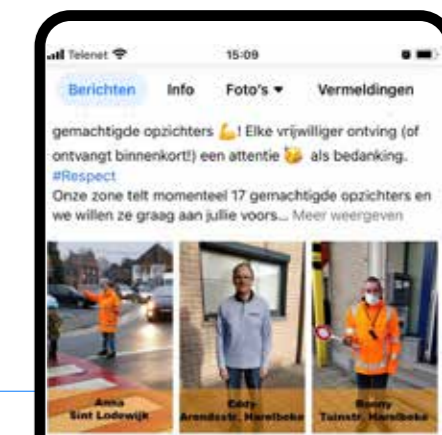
Telenet

15:09

Berichten Info Foto's ▾ Vermeldingen

gemachtigde opzichters 💪! Elke vrijwilliger ontving (of ontvangt binnenkort!) een attentie 🎁 als bedanking. #Respect

Onze zone telt momenteel 17 gemachtigde opzichters en we willen ze graag aan jullie voors... Meer weergeven

Anna
Sint Lodewijk

Eddy
Arendsstr. Harelbeke

Ronny
Tuinstr. Harelbeke